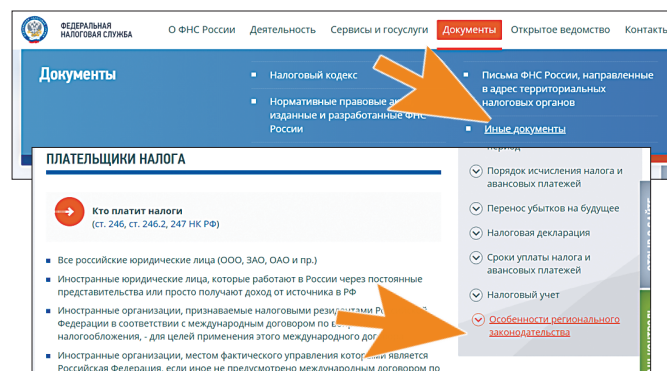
ФЕДЕРАЛЬНАЯ НАЛОГОВАЯ СЛУЖБА

О ФНС России Деятельность Сервисы и госуслуги Документы Открытое ведомство Контакты

Документы

Налоговый кодекс

Нормативные правовые а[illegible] изданные и разработанные ФНС России

Письма ФНС России, направленные в адрес территориальных налоговых органов

Иные документы

ПЛАТЕЛЬЩИКИ НАЛОГА

Кто платит налоги
(ст. 246, ст. 246.2, 247 НК РФ)

Все российские юридические лица (ООО, ЗАО, ОАО и пр.)

Иностранные юридические лица, которые работают в России через постоянные представительства или просто получают доход от источника в РФ

Иностранные организации, признаваемые налоговыми резидентами Р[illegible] Федерации в соответствии с международным договором по в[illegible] налогообложения, - для целей применения этого международного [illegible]

Иностранные организации, местом фактического управления которых является Российская Федерация, если иное не предусмотрено международным договором по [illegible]

период

Порядок исчисления налога и авансовых платежей

Перенос убытков на будущее

Налоговая декларация

Сроки уплаты налога и авансовых платежей

Налоговый учет

Особенности регионального законодательства